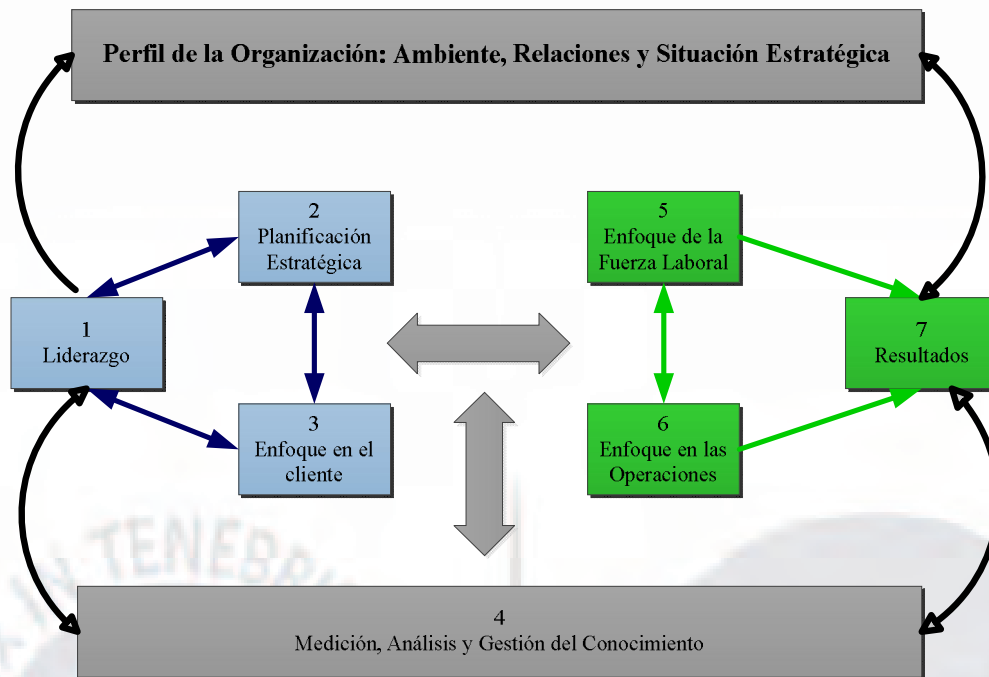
Perfil de la Organización: Ambiente, Relaciones y Situación Estratégica

2
Planificación Estratégica

5
Enfoque de la Fuerza Laboral

1
Liderazgo

7
Resultados

3
Enfoque en el cliente

6
Enfoque en las Operaciones

TENEBR

4
Medición, Análisis y Gestión del Conocimiento